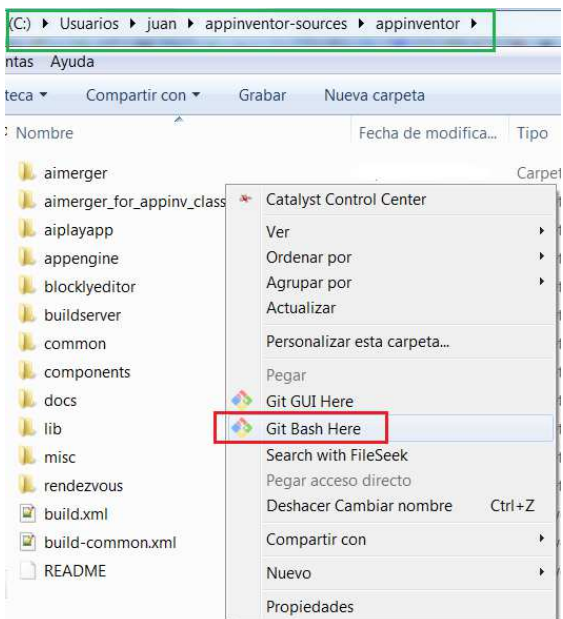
(C:) ▸ Usuarios ▸ juan ▸ appinventor-sources ▸ appinventor ▸

ntas Ayuda

teca ▾ Compartir con ▾ Grabar Nueva carpeta

Nombre Fecha de modifica... Tipo

aimerger Carpet

aimerger_for_appinv_class

aiplayapp

appengine

blocklyeditor

buildserver

common

components

docs

lib

misc

rendezvous

build.xml

build-common.xml

README

Catalyst Control Center

Ver ▸

Ordenar por ▸

Agrupar por ▸

Actualizar

Personalizar esta carpeta...

Pegar

Git GUI Here

Git Bash Here

Search with FileSeek

Pegar acceso directo

Deshacer Cambiar nombre Ctrl+Z

Compartir con ▸

Nuevo ▸

Propiedades